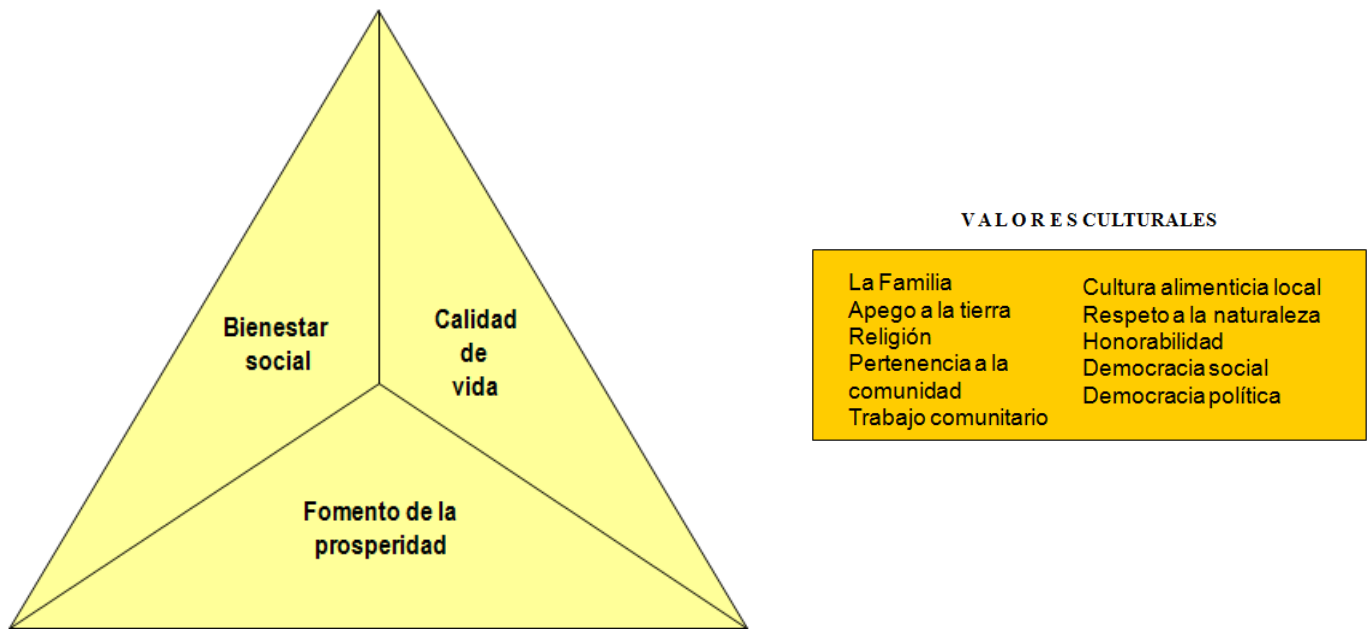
Bienestar social

Calidad de vida

Fomento de la prosperidad

V A L O R E S CULTURALES

La Familia
Apego a la tierra
Religión
Pertenencia a la comunidad
Trabajo comunitario

Cultura alimenticia local
Respeto a la naturaleza
Honorabilidad
Democracia social
Democracia política